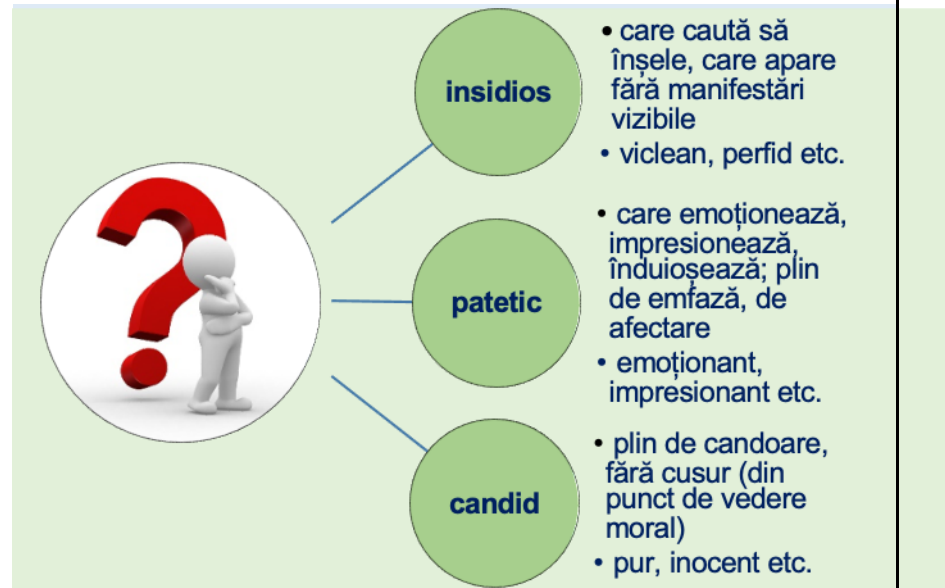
insidios

• care caută să înșele, care apare fără manifestări vizibile

• viclean, perfid etc.

patetic

• care emoționează, impresionează, înduioșează; plin de emfază, de afectare

• emoționant, impresionant etc.

candid

• plin de candoare, fără cusur (din punct de vedere moral)

• pur, inocent etc.